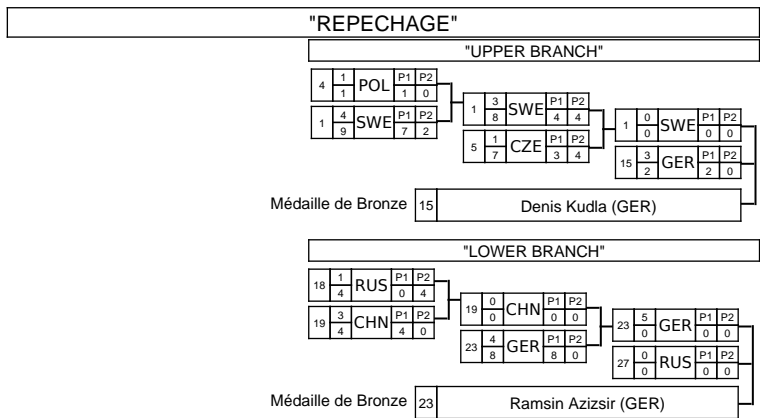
"REPECHAGE"

"UPPER BRANCH"

| 4 | $\frac{1}{1}$ | POL | P1 1 | P2 0 |
|---|---|---|---|---|
| 1 | $\frac{4}{9}$ | SWE | P1 7 | P2 2 |

| 1 | $\frac{3}{8}$ | SWE | P1 4 | P2 4 |
|---|---|---|---|---|
| 5 | $\frac{1}{7}$ | CZE | P1 3 | P2 4 |

| 1 | $\frac{0}{0}$ | SWE | P1 0 | P2 0 |
|---|---|---|---|---|
| 15 | $\frac{3}{2}$ | GER | P1 2 | P2 0 |

Médaille de Bronze 15 Denis Kudla (GER)

"LOWER BRANCH"

| 18 | $\frac{1}{4}$ | RUS | P1 0 | P2 4 |
|---|---|---|---|---|
| 19 | $\frac{3}{4}$ | CHN | P1 4 | P2 0 |

| 19 | $\frac{0}{0}$ | CHN | P1 0 | P2 0 |
|---|---|---|---|---|
| 23 | $\frac{4}{8}$ | GER | P1 8 | P2 0 |

| 23 | $\frac{5}{0}$ | GER | P1 0 | P2 0 |
|---|---|---|---|---|
| 27 | $\frac{0}{0}$ | RUS | P1 0 | P2 0 |

Médaille de Bronze 23 Ramsin Azizsir (GER)